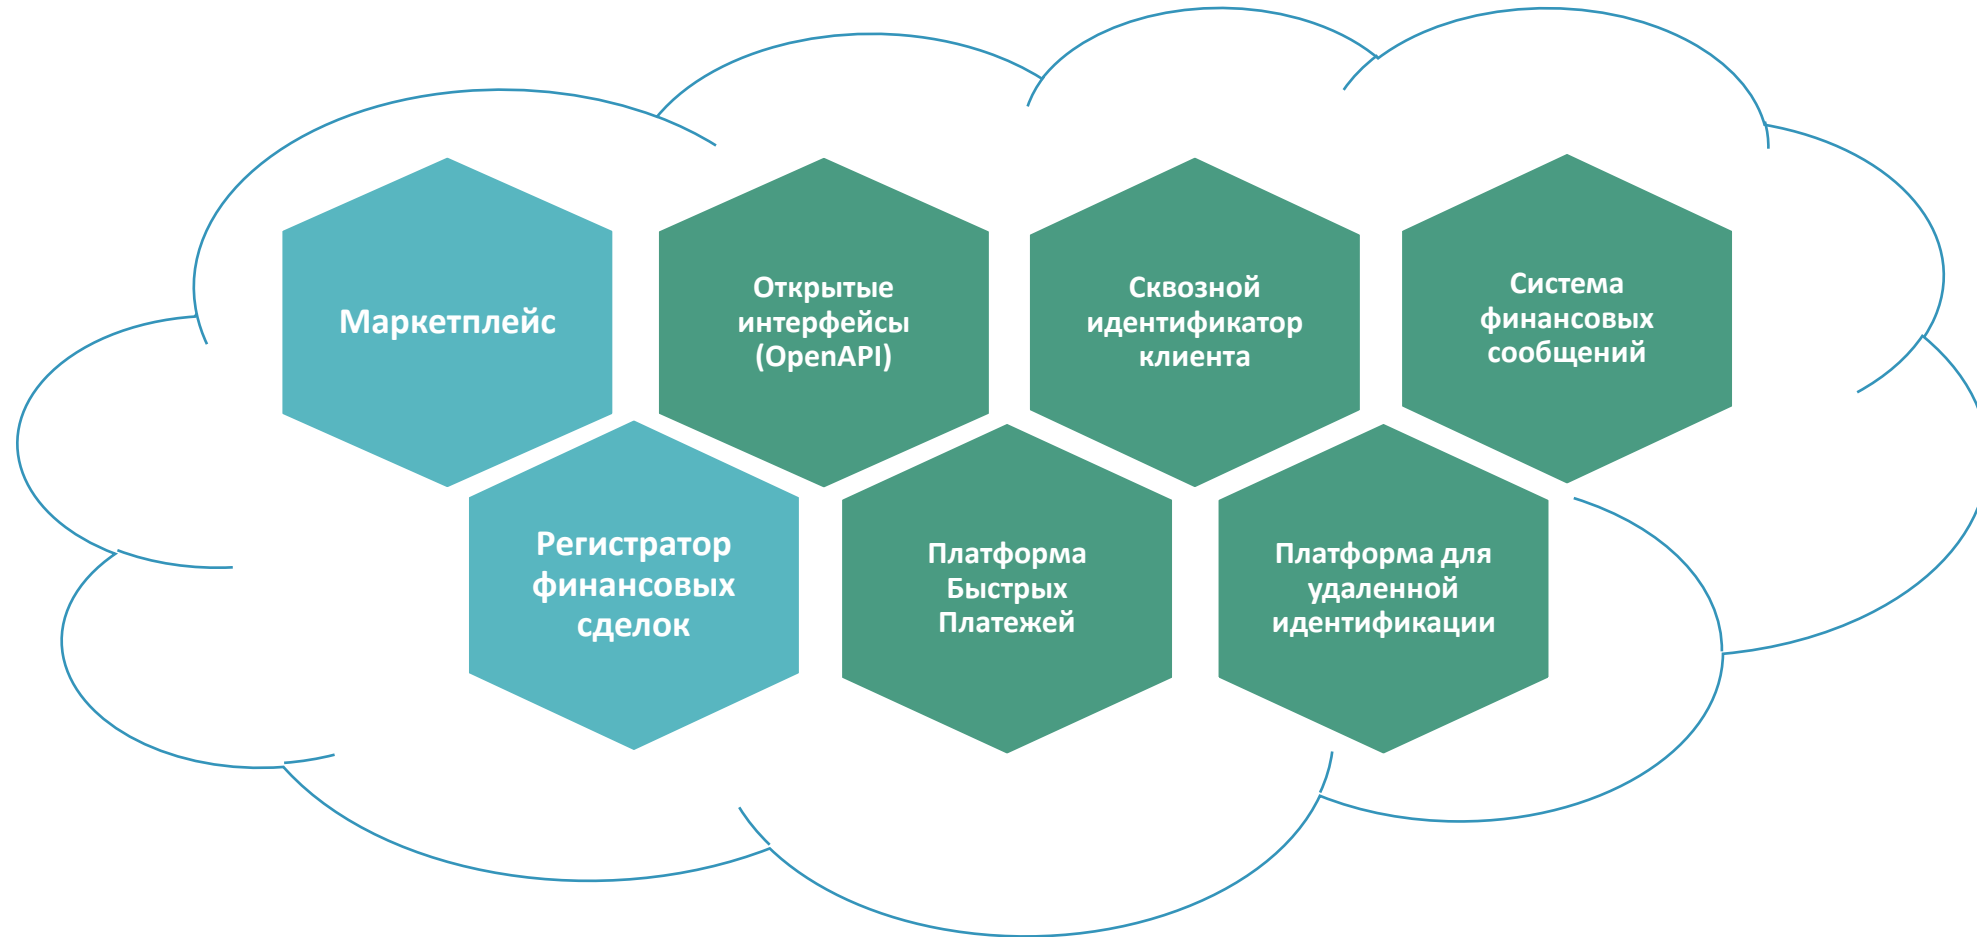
Маркетплейс

Открытые интерфейсы (OpenAPI)

Сквозной идентификатор клиента

Система финансовых сообщений

Регистратор финансовых сделок

Платформа Быстрых Платежей

Платформа для удаленной идентификации